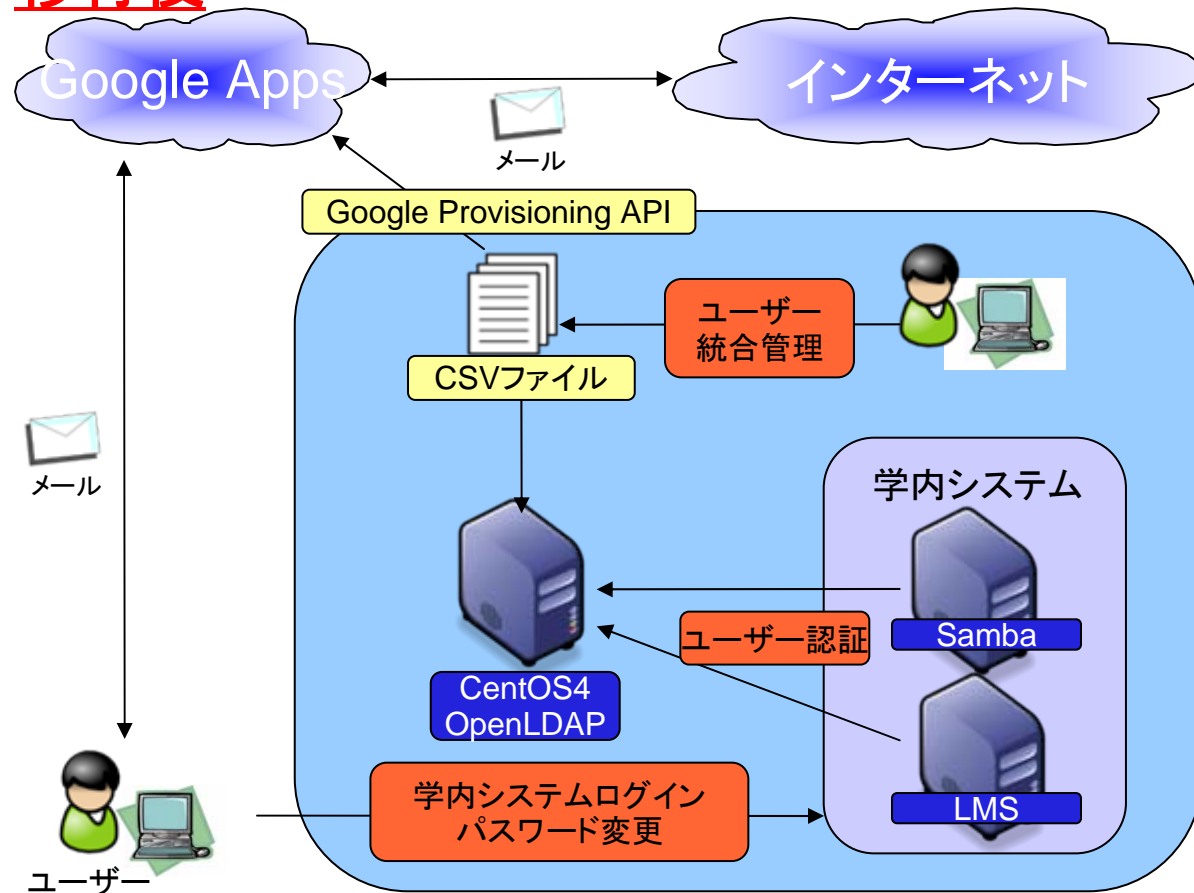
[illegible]

Google Apps

インターネット

メール

Google Provisioning API

ユーザー
統合管理

CSVファイル

メール

学内システム

Samba

ユーザー認証

CentOS4
OpenLDAP

LMS

学内システムログイン
パスワード変更

ユーザー